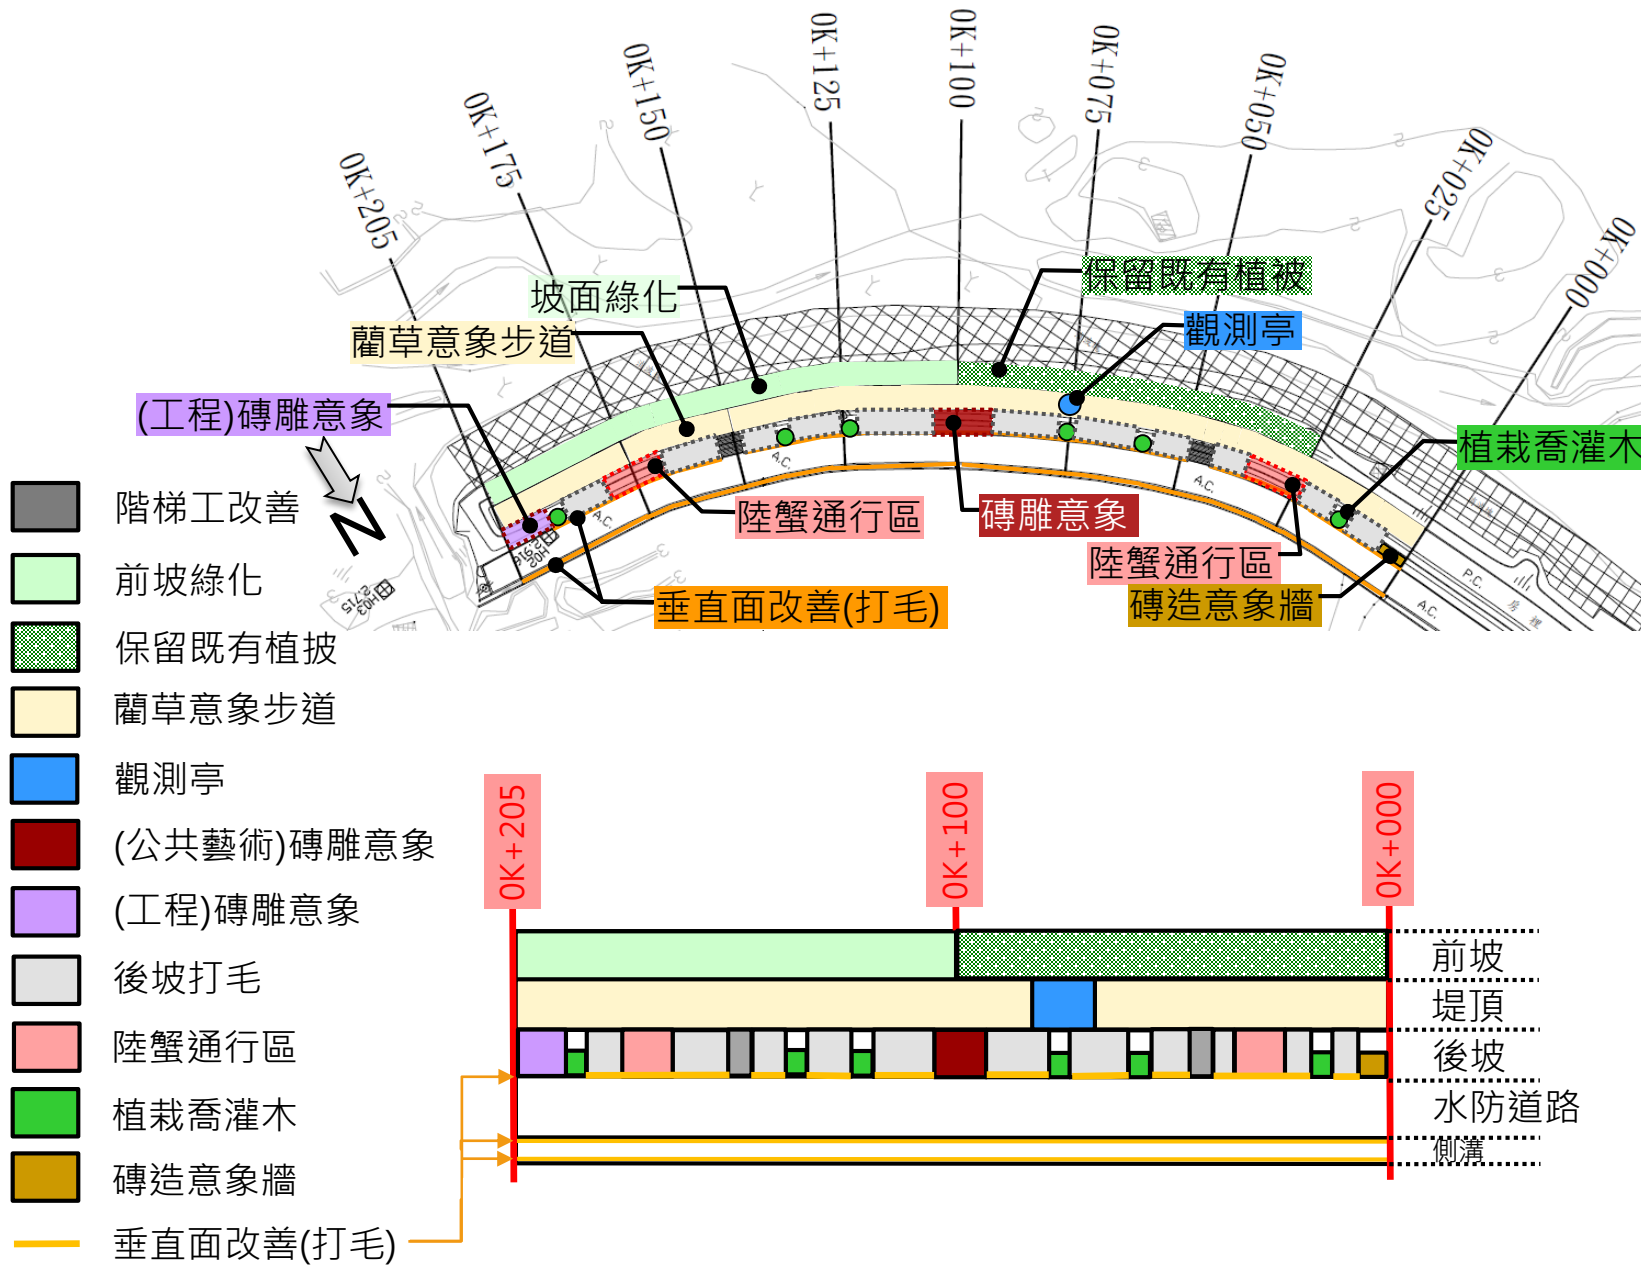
0K+205
0K+175
0K+150
0K+125
0K+100
0K+075
0K+050
0K+025
0K+000

坡面綠化
保留既有植被
蘭草意象步道
觀測亭
(工程)磚雕意象
植栽喬灌木
N
陸蟹通行區
磚雕意象
陸蟹通行區
垂直面改善(打毛)
磚造意象牆
A.C.
A.C.
A.C.
P.C.

階梯工改善
前坡綠化
保留既有植披
蘭草意象步道
觀測亭
(公共藝術)磚雕意象
(工程)磚雕意象
後坡打毛
陸蟹通行區
植栽喬灌木
磚造意象牆
垂直面改善(打毛)

0K+205
0K+100
0K+000
前坡
堤頂
後坡
水防道路
側溝